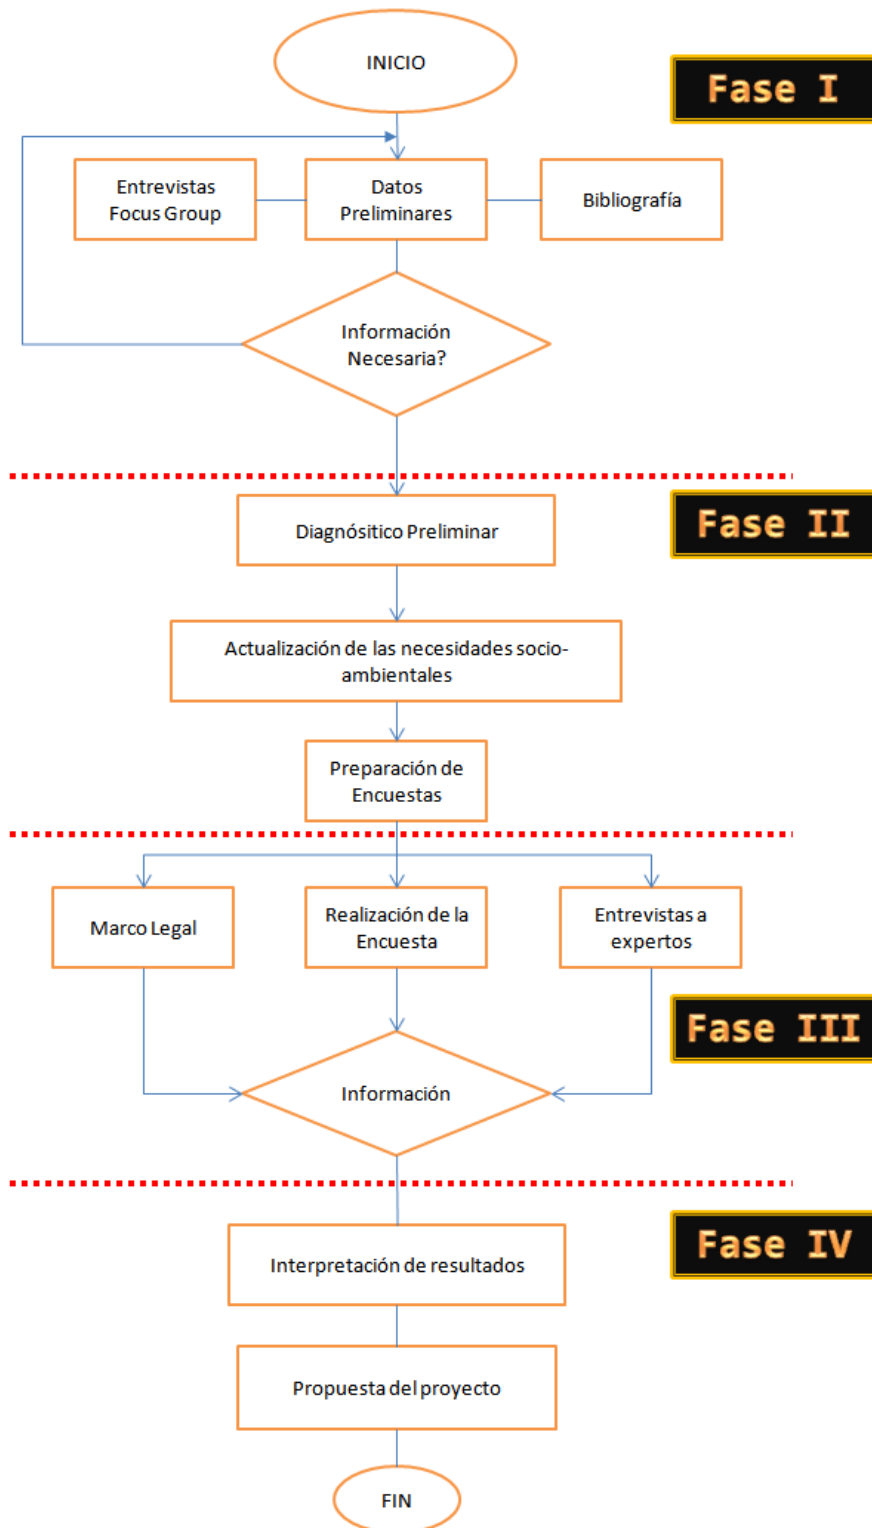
INICIO

Fase I

Entrevistas Focus Group

Datos Preliminares

Bibliografía

Información Necesaria?

Fase II

Diagnósitico Preliminar

Actualización de las necesidades socio-ambientales

Preparación de Encuestas

Marco Legal

Realización de la Encuesta

Entrevistas a expertos

Fase III

Información

Fase IV

Interpretación de resultados

Propuesta del proyecto

FIN